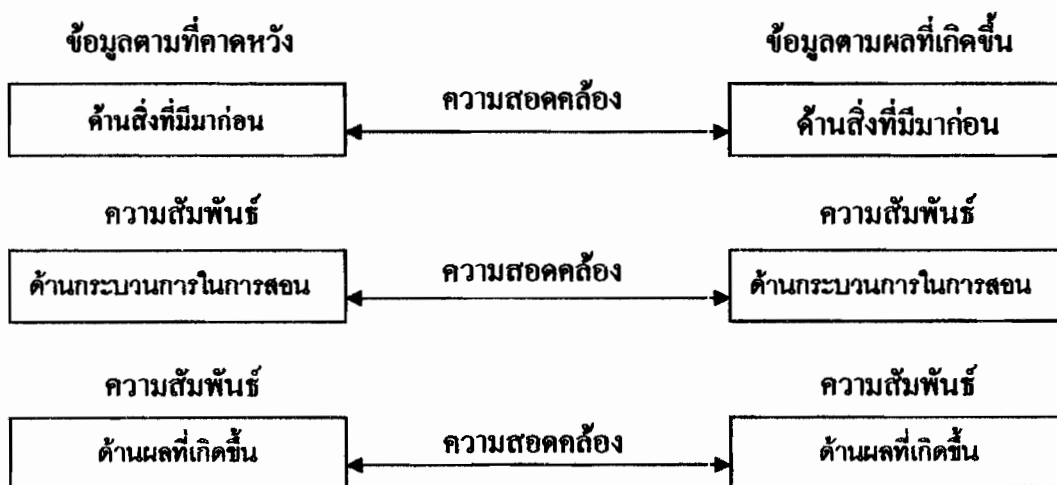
ข้อมูลตามที่คาดหวัง

ข้อมูลตามผลที่เกิดขึ้น

ด้านสิ่งที่มีมาก่อน

ความสอดคล้อง

ด้านสิ่งที่มีมาก่อน

ความสัมพันธ์

ความสัมพันธ์

ด้านกระบวนการในการสอน

ความสอดคล้อง

ด้านกระบวนการในการสอน

ความสัมพันธ์

ความสัมพันธ์

ด้านผลที่เกิดขึ้น

ความสอดคล้อง

ด้านผลที่เกิดขึ้น